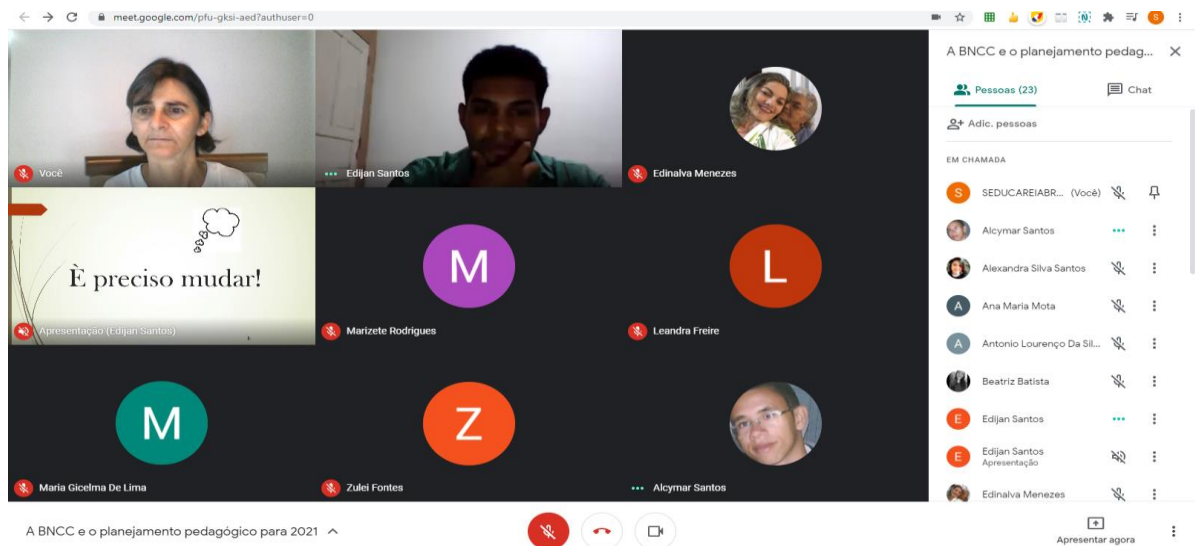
meet.google.com/pfu-gksi-aed?authuser=0

Você

Edijan Santos

Edinalva Menezes

È preciso mudar!

Apresentação (Edijan Santos)

M

Marizete Rodrigues

L

Leandra Freire

M

Maria Gicelma De Lima

Z

Zulei Fontes

Alcymar Santos

A BNCC e o planejamento pedag...

Pessoas (23)

Chat

Adic. pessoas

EM CHAMADA

SEDUCAREIABR... (Você)

Alcymar Santos

Alexandra Silva Santos

Ana Maria Mota

Antonio Lourenço Da Sil...

Beatriz Batista

Edijan Santos

Edijan Santos
Apresentação

Edinalva Menezes

A BNCC e o planejamento pedagógico para 2021

Apresentar agora